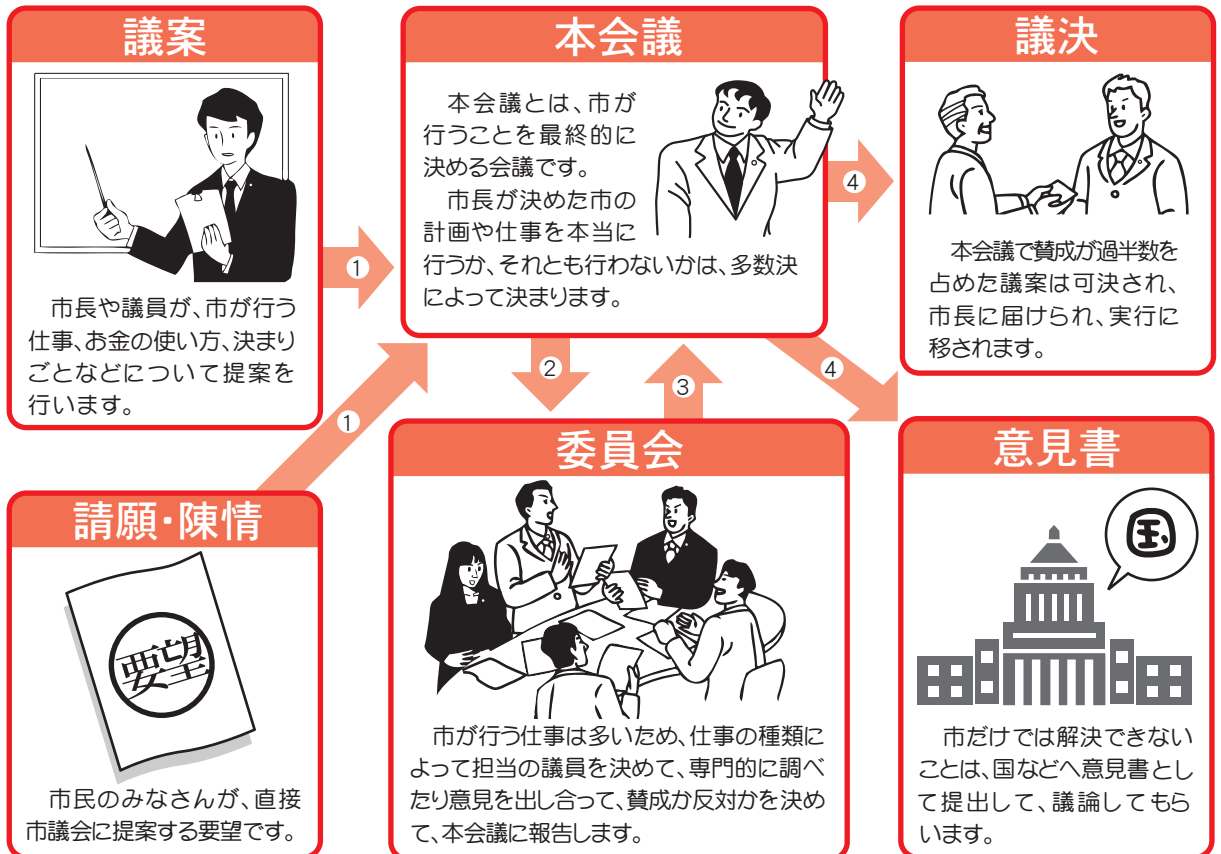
議案

市長や議員が、市が行う仕事、お金の使い方、決まりごとなどについて提案を行います。

本会議

本会議とは、市が行うことを最終的に決める会議です。
市長が決めた市の計画や仕事を本当に行うか、それとも行わないかは、多数決によって決まります。

議決

本会議で賛成が過半数を占めた議案は可決され、市長に届けられ、実行に移されます。

1
1
2
3
4
4

請願・陳情

要望

市民のみなさんが、直接市議会に提案する要望です。

委員会

市が行う仕事は多いため、仕事の種類によって担当の議員を決めて、専門的に調べたり意見を出し合って、賛成か反対かを決めて、本会議に報告します。

意見書

国

市だけでは解決できないことは、国などへ意見書として提出して、議論してもらいます。